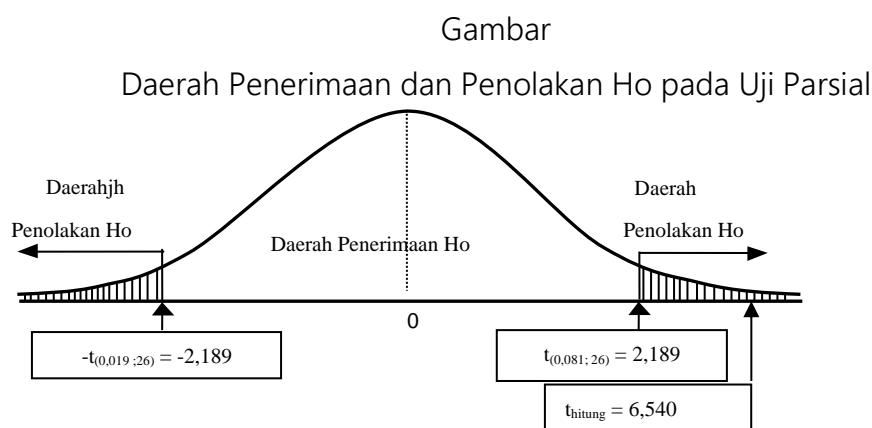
Gambar

Daerah Penerimaan dan Penolakan Ho pada Uji Parsial

Daerahjh

Penolakan Ho

Daerah Penerimaan Ho

Daerah

Penolakan Ho

0

$-t_{(0,019\ ;26)} = -2,189$

$t_{(0,081;\ 26)} = 2,189$

$t_{hitung} = 6,540$